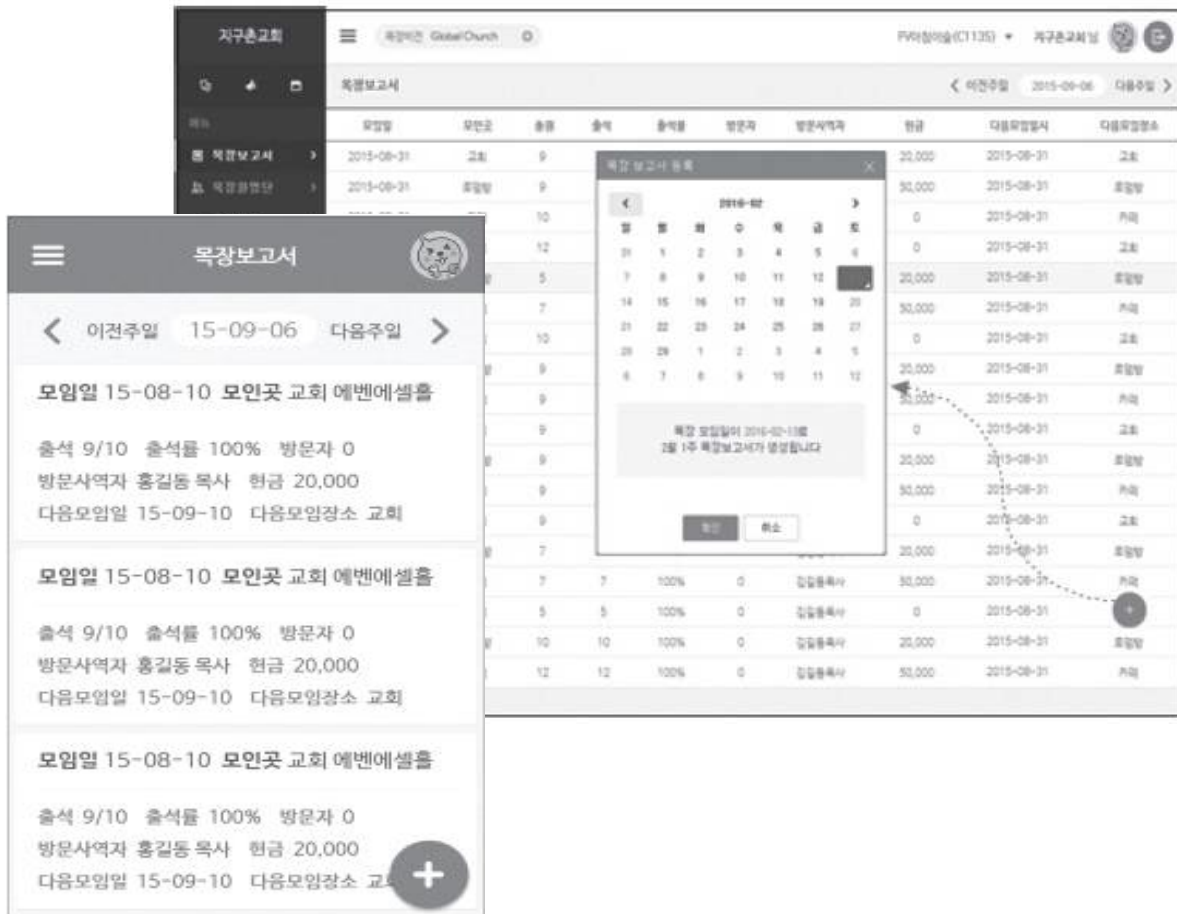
지구촌교회

목장보고서

< 이전주일 2015-09-06 다음주일 >

| 모임일 | 모인곳 | 총원 | 출석 | 출석률 | 방문자 | 방문사역자 | 헌금 | 다음모임일시 | 다음모임장소 |
|---|---|---|---|---|---|---|---|---|---|
| 2015-08-31 | 교회 | 9 | | | | | 20,000 | 2015-08-31 | 교회 |
| 2015-08-31 | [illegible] | 9 | | | | | 50,000 | 2015-08-31 | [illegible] |
| | | 10 | | | | | 0 | 2015-08-31 | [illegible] |
| | | 12 | | | | | 0 | 2015-08-31 | 교회 |
| | | 5 | | | | | 20,000 | 2015-08-31 | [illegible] |
| | | 7 | | | | | 50,000 | 2015-08-31 | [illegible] |
| | | 10 | | | | | 0 | 2015-08-31 | 교회 |
| | | 9 | | | | | 20,000 | 2015-08-31 | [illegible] |
| | | 9 | | | | | 50,000 | 2015-08-31 | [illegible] |
| | | 9 | | | | | 0 | 2015-08-31 | 교회 |
| | | 9 | | | | | 20,000 | 2015-08-31 | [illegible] |
| | | 9 | | | | | 50,000 | 2015-08-31 | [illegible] |
| | | 9 | | | | | 0 | 2015-08-31 | 교회 |
| | | 7 | | | | | 20,000 | 2015-08-31 | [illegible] |
| | | 7 | 7 | 100% | 0 | 김길동목사 | 50,000 | 2015-08-31 | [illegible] |
| | | 5 | 5 | 100% | 0 | 김길동목사 | 0 | 2015-08-31 | |
| | | 10 | 10 | 100% | 0 | 김길동목사 | 20,000 | 2015-08-31 | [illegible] |
| | | 12 | 12 | 100% | 0 | 김길동목사 | 50,000 | 2015-08-31 | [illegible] |

목장 보고서 등록

2016-02

| 일 | 월 | 화 | 수 | 목 | 금 | 토 |
|---|---|---|---|---|---|---|
| 31 | 1 | 2 | 3 | 4 | 5 | 6 |
| 7 | 8 | 9 | 10 | 11 | 12 | |
| 14 | 15 | 16 | 17 | 18 | 19 | 20 |
| 21 | 22 | 23 | 24 | 25 | 26 | 27 |
| 28 | 29 | 1 | 2 | 3 | 4 | 5 |
| 6 | 7 | 8 | 9 | 10 | 11 | 12 |

목장 모임일이 2016-02-13로 2월 1주 목장보고서가 생성됩니다

확인 취소

목장보고서

< 이전주일 15-09-06 다음주일 >

모임일 15-08-10 모인곳 교회 에벤에셀홈

출석 9/10 출석률 100% 방문자 0
방문사역자 홍길동 목사 헌금 20,000
다음모임일 15-09-10 다음모임장소 교회

모임일 15-08-10 모인곳 교회 에벤에셀홈

출석 9/10 출석률 100% 방문자 0
방문사역자 홍길동 목사 헌금 20,000
다음모임일 15-09-10 다음모임장소 교회

모임일 15-08-10 모인곳 교회 에벤에셀홈

출석 9/10 출석률 100% 방문자 0
방문사역자 홍길동 목사 헌금 20,000
다음모임일 15-09-10 다음모임장소 교회